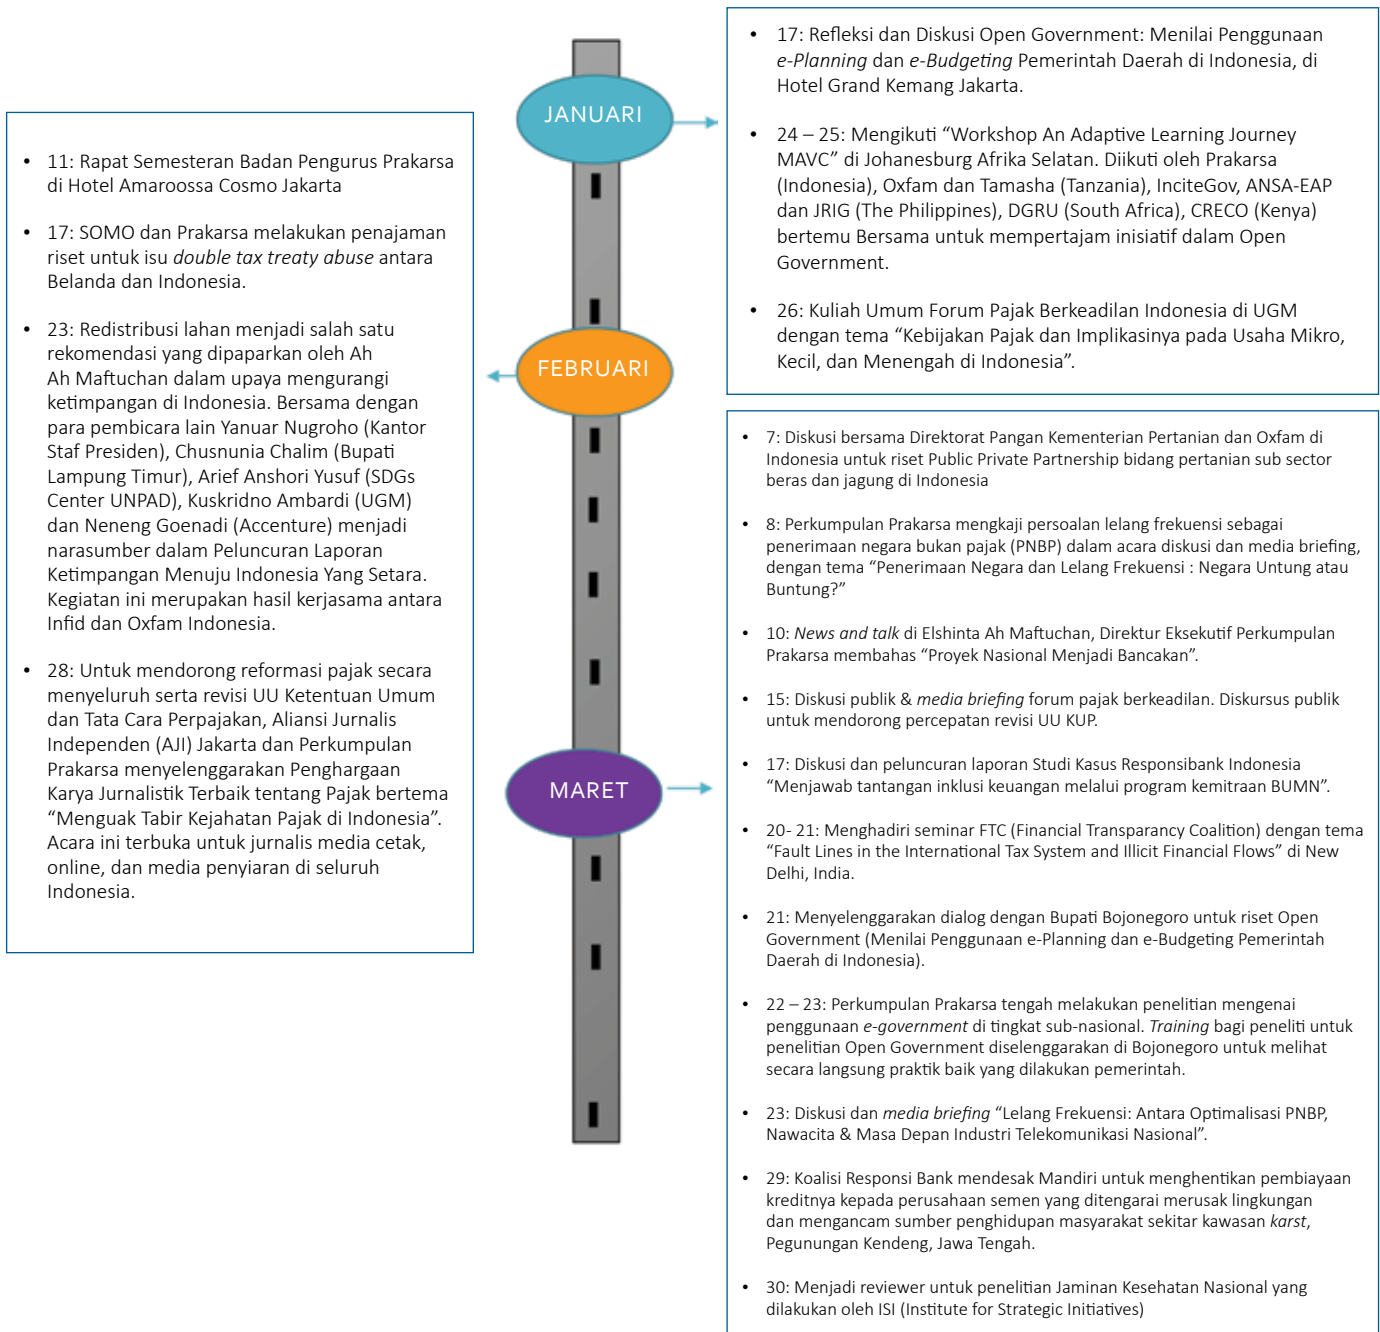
- 17: Refleksi dan Diskusi Open Government: Menilai Penggunaan e-Planning dan e-Budgeting Pemerintah Daerah di Indonesia, di Hotel Grand Kemang Jakarta.
- 24 – 25: Mengikuti “Workshop An Adaptive Learning Journey MAVC” di Johanesburg Afrika Selatan. Diikuti oleh Prakarsa (Indonesia), Oxfam dan Tamasha (Tanzania), InciteGov, ANSA-EAP dan JRIG (The Philippines), DGRU (South Africa), CRECO (Kenya) bertemu Bersama untuk mempertajam inisiatif dalam Open Government.
- 26: Kuliah Umum Forum Pajak Berkeadilan Indonesia di UGM dengan tema “Kebijakan Pajak dan Implikasinya pada Usaha Mikro, Kecil, dan Menengah di Indonesia”.

JANUARI

- 11: Rapat Semesteran Badan Pengurus Prakarsa di Hotel Amaroossa Cosmo Jakarta
- 17: SOMO dan Prakarsa melakukan penajaman riset untuk isu double tax treaty abuse antara Belanda dan Indonesia.
- 23: Redistribusi lahan menjadi salah satu rekomendasi yang dipaparkan oleh Ah Ah Maftuchan dalam upaya mengurangi ketimpangan di Indonesia. Bersama dengan para pembicara lain Yanuar Nugroho (Kantor Staf Presiden), Chusnunia Chalim (Bupati Lampung Timur), Arief Anshori Yusuf (SDGs Center UNPAD), Kuskridno Ambardi (UGM) dan Neneng Goenadi (Accenture) menjadi narasumber dalam Peluncuran Laporan Ketimpangan Menuju Indonesia Yang Setara. Kegiatan ini merupakan hasil kerjasama antara Infid dan Oxfam Indonesia.
- 28: Untuk mendorong reformasi pajak secara menyeluruh serta revisi UU Ketentuan Umum dan Tata Cara Perpajakan, Aliansi Jurnalis Independen (AJI) Jakarta dan Perkumpulan Prakarsa menyelenggarakan Penghargaan Karya Jurnalistik Terbaik tentang Pajak bertema “Menguak Tabir Kejahatan Pajak di Indonesia”. Acara ini terbuka untuk jurnalis media cetak, online, dan media penyiaran di seluruh Indonesia.

FEBRUARI

MARET

- 7: Diskusi bersama Direktorat Pangan Kementerian Pertanian dan Oxfam di Indonesia untuk riset Public Private Partnership bidang pertanian sub sector beras dan jagung di Indonesia
- 8: Perkumpulan Prakarsa mengkaji persoalan lelang frekuensi sebagai penerimaan negara bukan pajak (PNBP) dalam acara diskusi dan media briefing, dengan tema “Penerimaan Negara dan Lelang Frekuensi : Negara Untung atau Buntung?”
- 10: News and talk di Elshinta Ah Maftuchan, Direktur Eksekutif Perkumpulan Prakarsa membahas “Proyek Nasional Menjadi Bancakan”.
- 15: Diskusi publik & media briefing forum pajak berkeadilan. Diskursus publik untuk mendorong percepatan revisi UU KUP.
- 17: Diskusi dan peluncuran laporan Studi Kasus Responsibank Indonesia “Menjawab tantangan inklusi keuangan melalui program kemitraan BUMN”.
- 20- 21: Menghadiri seminar FTC (Financial Transparancy Coalition) dengan tema “Fault Lines in the International Tax System and Illicit Financial Flows” di New Delhi, India.
- 21: Menyelenggarakan dialog dengan Bupati Bojonegoro untuk riset Open Government (Menilai Penggunaan e-Planning dan e-Budgeting Pemerintah Daerah di Indonesia).
- 22 – 23: Perkumpulan Prakarsa tengah melakukan penelitian mengenai penggunaan e-government di tingkat sub-nasional. Training bagi peneliti untuk penelitian Open Government diselenggarakan di Bojonegoro untuk melihat secara langsung praktik baik yang dilakukan pemerintah.
- 23: Diskusi dan media briefing “Lelang Frekuensi: Antara Optimalisasi PNBP, Nawacita & Masa Depan Industri Telekomunikasi Nasional”.
- 29: Koalisi Responsi Bank mendesak Mandiri untuk menghentikan pembiayaan kreditnya kepada perusahaan semen yang ditengarai merusak lingkungan dan mengancam sumber penghidupan masyarakat sekitar kawasan karst, Pegunungan Kendeng, Jawa Tengah.
- 30: Menjadi reviewer untuk penelitian Jaminan Kesehatan Nasional yang dilakukan oleh ISI (Institute for Strategic Initiatives)